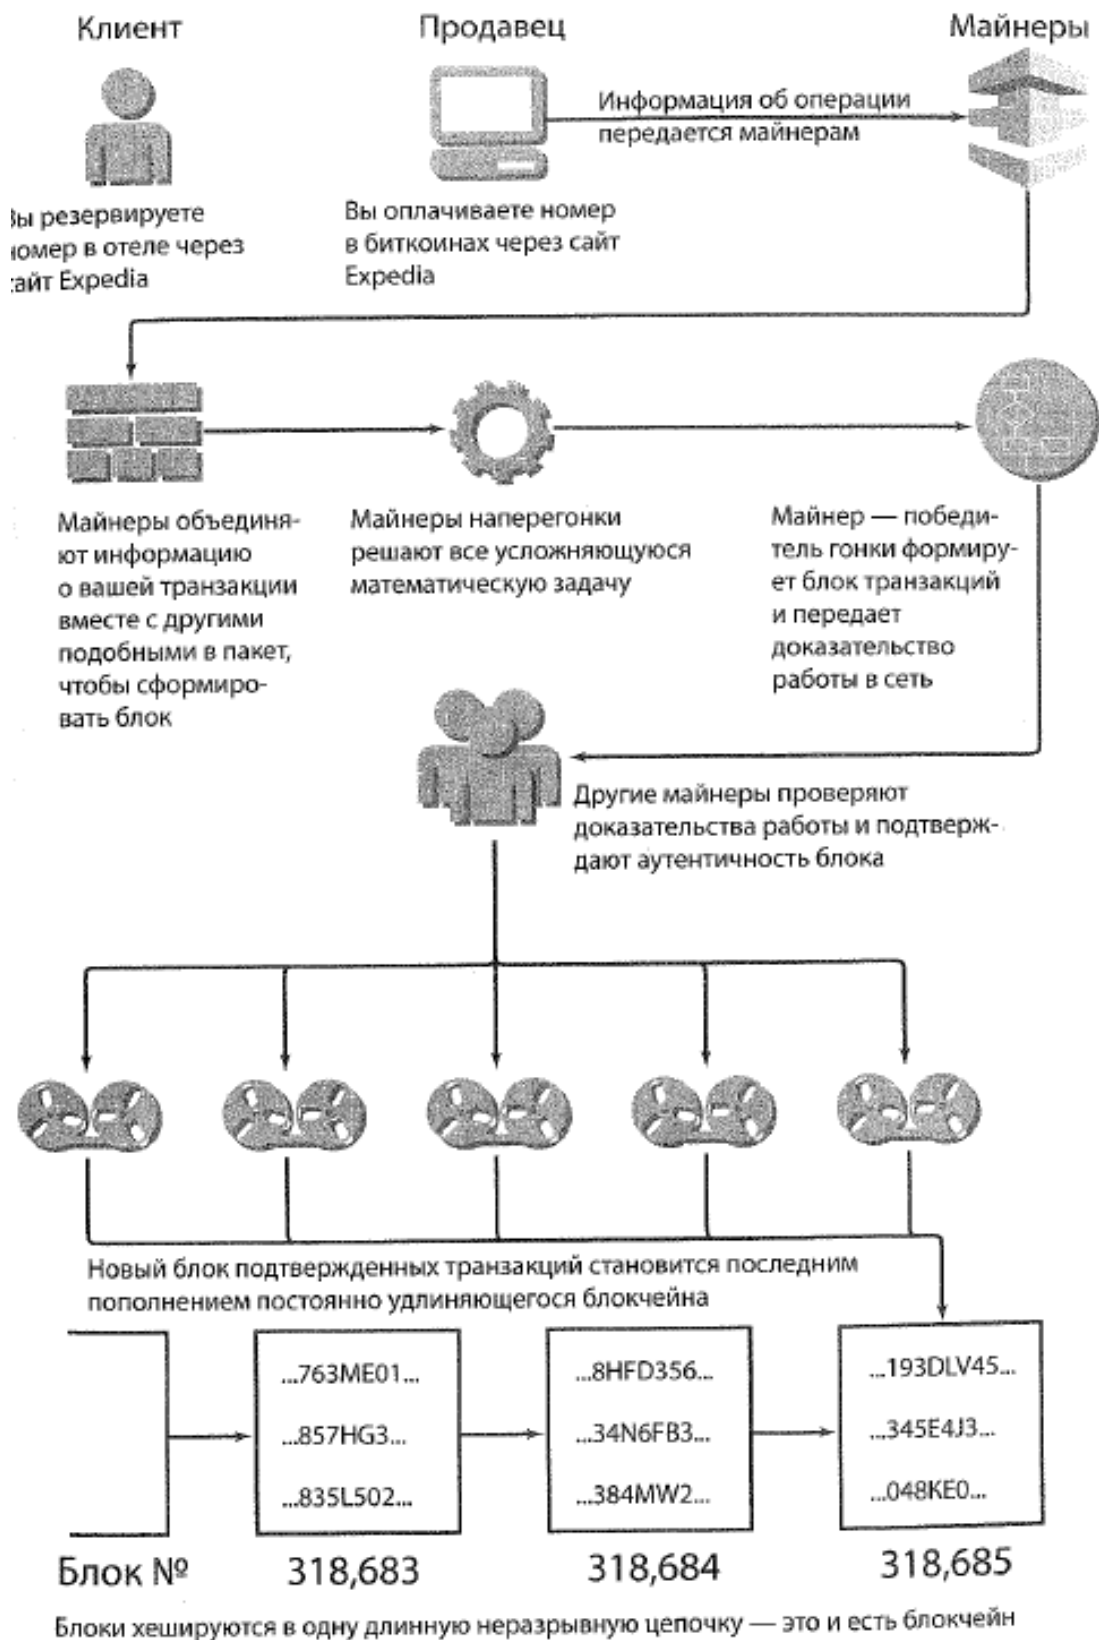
Клиент

Продавец

Майнеры

Информация об операции передается майнерам

ы резервируете омер в отеле через айт Expedia

Вы оплачиваете номер в биткоинах через сайт Expedia

Майнеры объединяют информацию о вашей транзакции вместе с другими подобными в пакет, чтобы сформировать блок

Майнеры наперегонки решают все усложняющуюся математическую задачу

Майнер — победитель гонки формирует блок транзакций и передает доказательство работы в сеть

Другие майнеры проверяют доказательства работы и подтверждают аутентичность блока

Новый блок подтвержденных транзакций становится последним пополнением постоянно удлиняющегося блокчейна

...763ME01...
...857HG3...
...835L502...

...8HFD356...
...34N6FB3...
...384MW2...

...193DLV45...
...345E4J3...
...048KE0...

Блок № 318,683 318,684 318,685

Блоки хешируются в одну длинную неразрывную цепочку — это и есть блокчейн